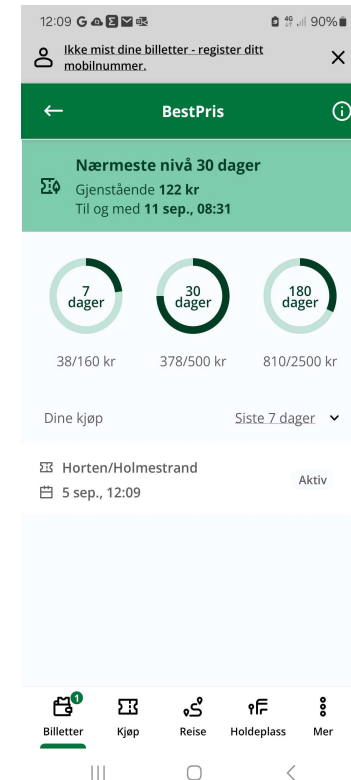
12:09 G 90%

Ikke mist dine billetter - register ditt mobilnummer.

BestPris

Nærmeste nivå 30 dager
Gjenstående **122 kr**
Til og med **11 sep., 08:31**

7 dager
38/160 kr

30 dager
378/500 kr

180 dager
810/2500 kr

Dine kjøp
Siste 7 dager

Horten/Holmestrand
5 sep., 12:09
Aktiv

1
Billetter
Kjøp
Reise
Holdeplass
Mer